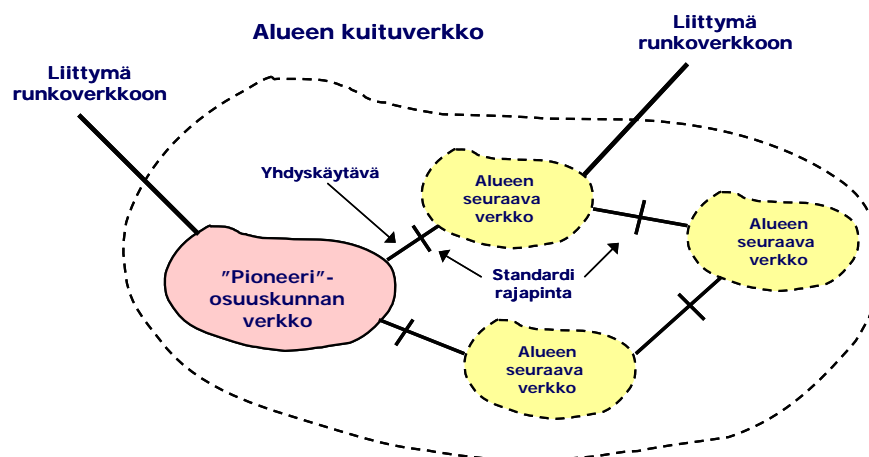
Alueen kuituverkko

Liittymä runkoverkkoon

Liittymä runkoverkkoon

Yhdyskäytävä

Alueen seuraava verkko

Alueen seuraava verkko

"Pioneeri"-osuuskunnan verkko

Standardi rajapinta

Alueen seuraava verkko